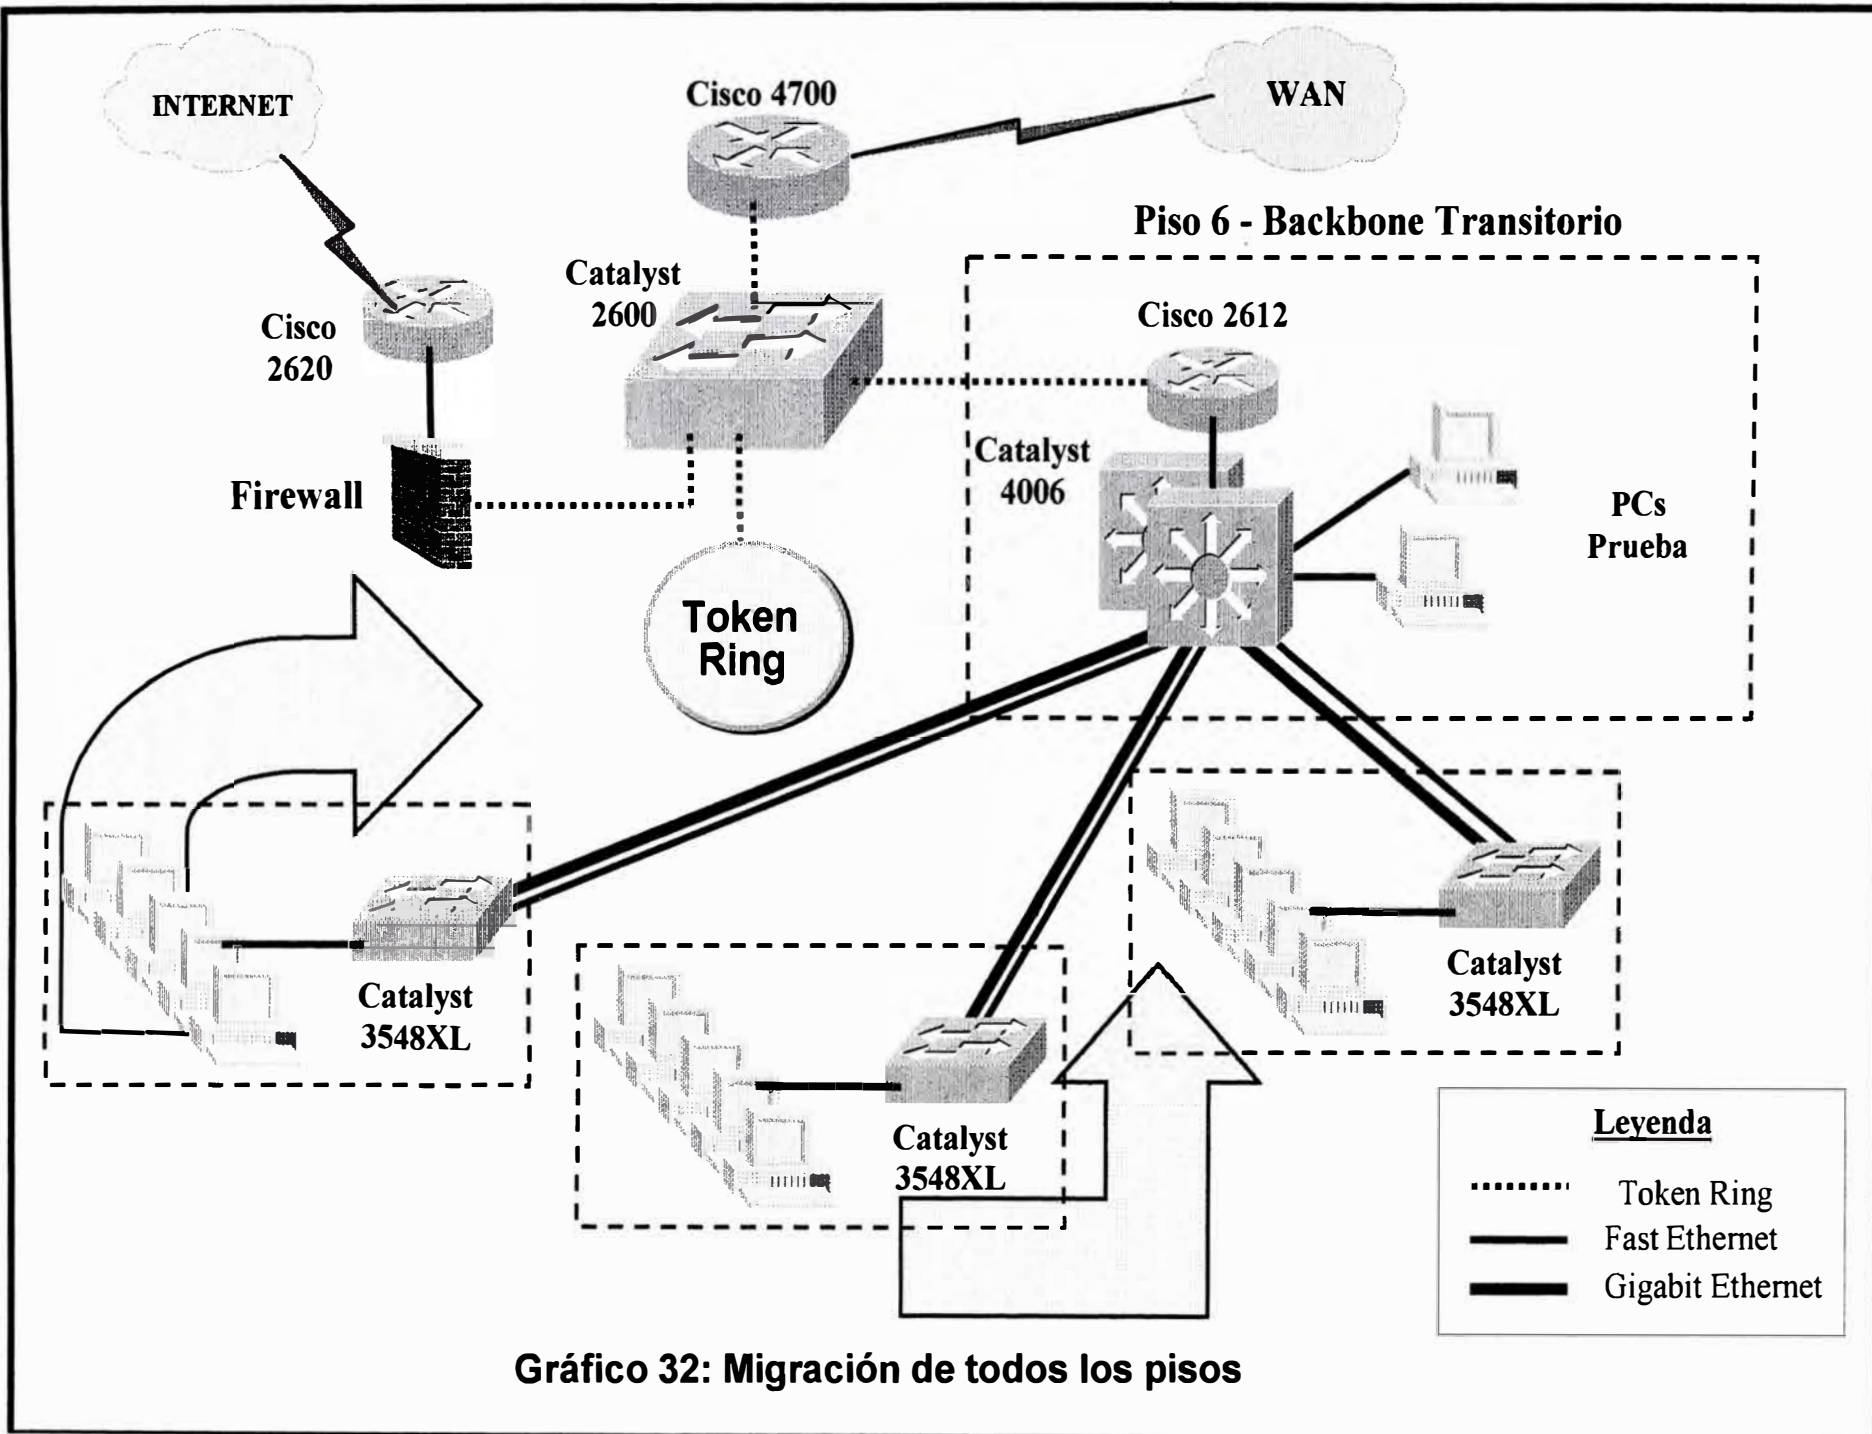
INTERNET

Cisco 4700

WAN

Piso 6 - Backbone Transitorio

Catalyst 2600

Cisco 2620

Cisco 2612

Catalyst 4006

Firewall

PCs Prueba

Token Ring

Catalyst 3548XL

Catalyst 3548XL

Catalyst 3548XL

Leyenda

Token Ring
Fast Ethernet
Gigabit Ethernet

Gráfico 32: Migración de todos los pisos